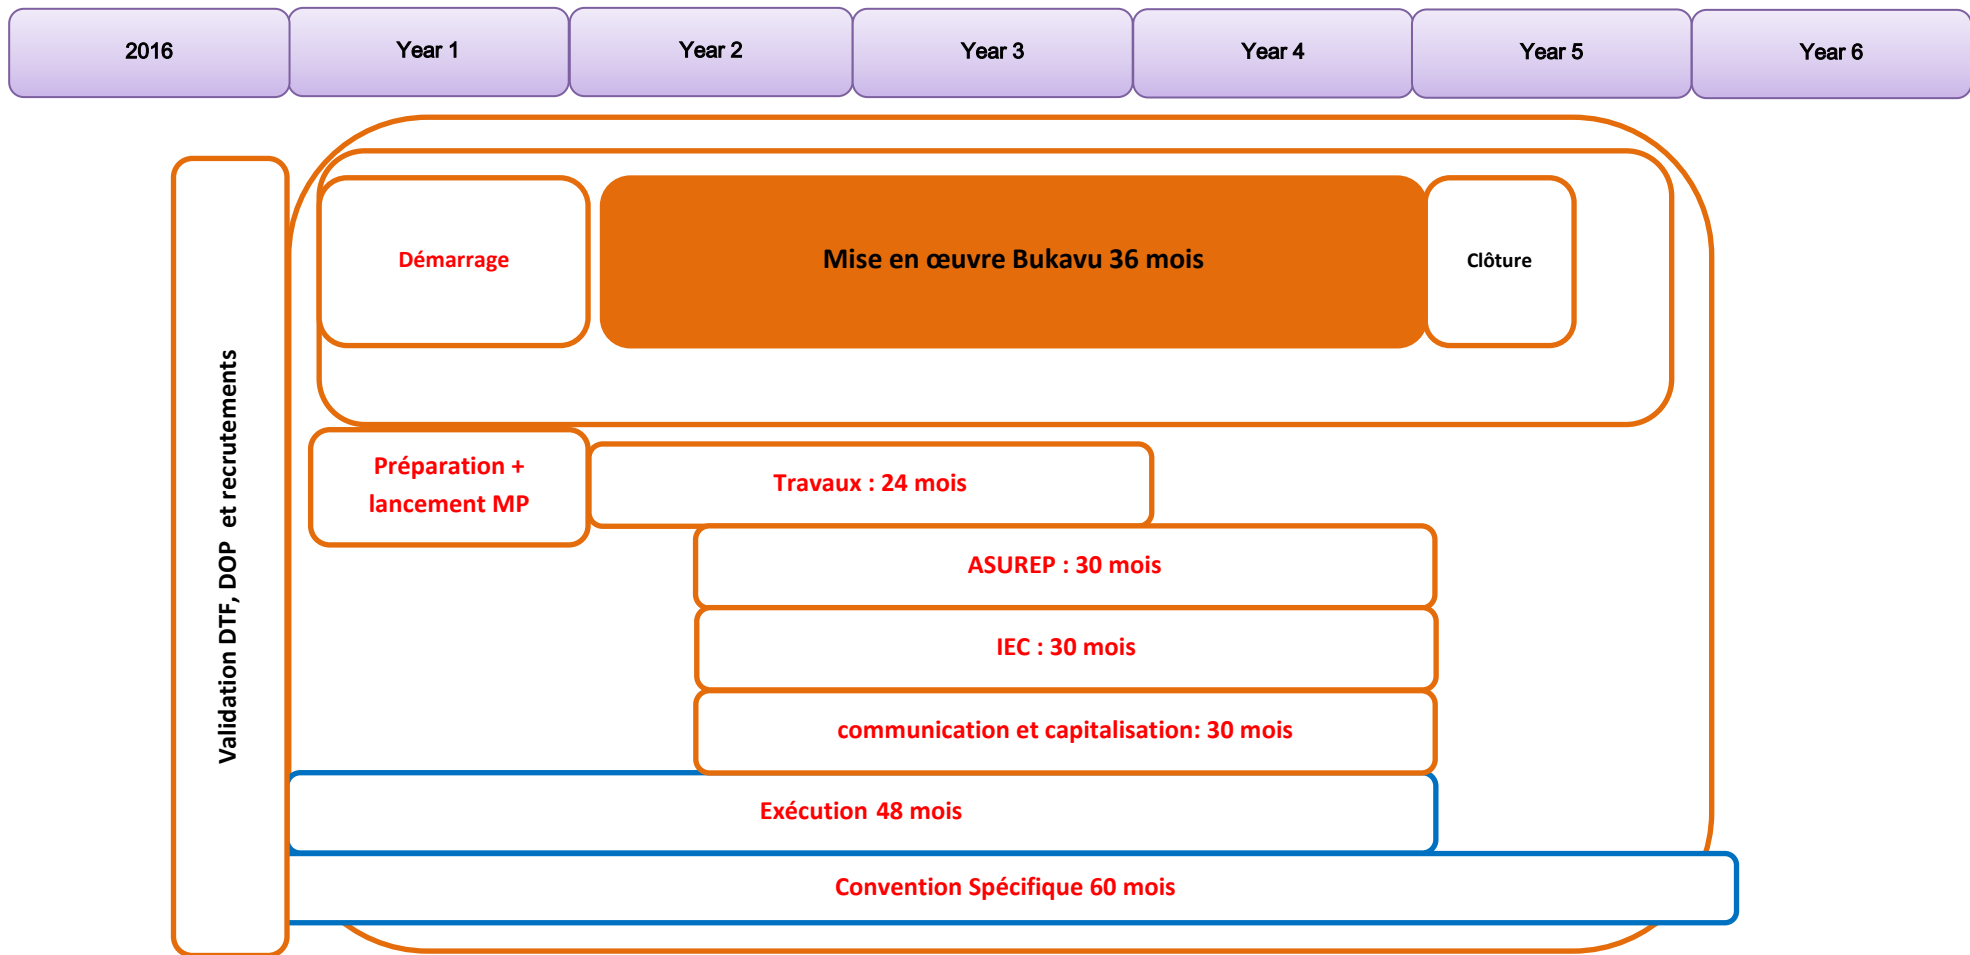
2016 Year 1 Year 2 Year 3 Year 4 Year 5 Year 6

Validation DTF, DOP et recrutements

Démarrage

Mise en œuvre Bukavu 36 mois

Clôture

Préparation + lancement MP

Travaux : 24 mois

ASUREP : 30 mois

IEC : 30 mois

communication et capitalisation: 30 mois

Exécution 48 mois

Convention Spécifique 60 mois